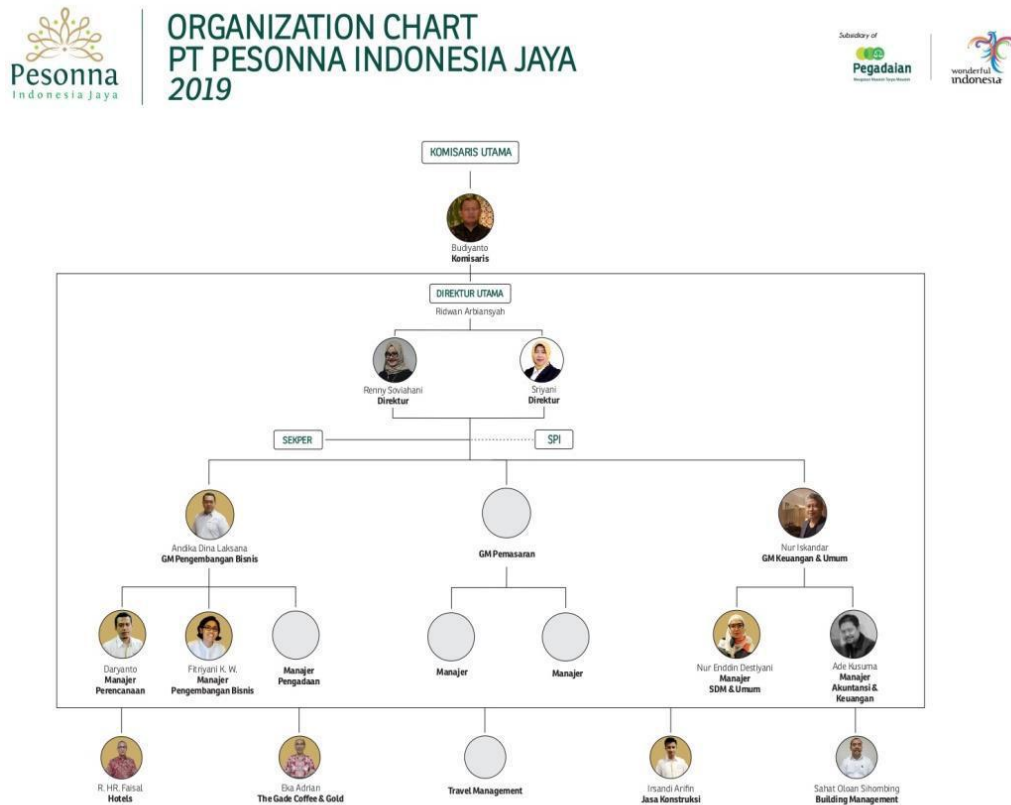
Pesonna
Indonesia Jaya

ORGANIZATION CHART
PT PESONNA INDONESIA JAYA
2019

Subsidiary of
Pegadaian

wonderful
indonesia

KOMISARIS UTAMA

Budiyanto
Komisaris

DIREKTUR UTAMA
Ridwan Arbiansyah

Renny Soviahani
Direktur

Sriyani
Direktur

SEKPER

SPI

Andika Dina Laksana
GM Pengembangan Bisnis

GM Pemasaran

Nur Iskandar
GM Keuangan & Umum

Daryanto
Manajer
Perencanaan

Fitriyani K. W.
Manajer
Pengembangan Bisnis

Manajer
Pengadaan

Manajer

Manajer

Nur Enddin Destiyani
Manajer
SDM & Umum

Ade Husuma
Manajer
Akuntansi &
Keuangan

R. HR. Faisal
Hotels

Eka Adrian
The Gade Coffee & Gold

Travel Management

Irsandi Arifin
Jasa Konstruksi

Sahat Oloan Sihombing
Building Management